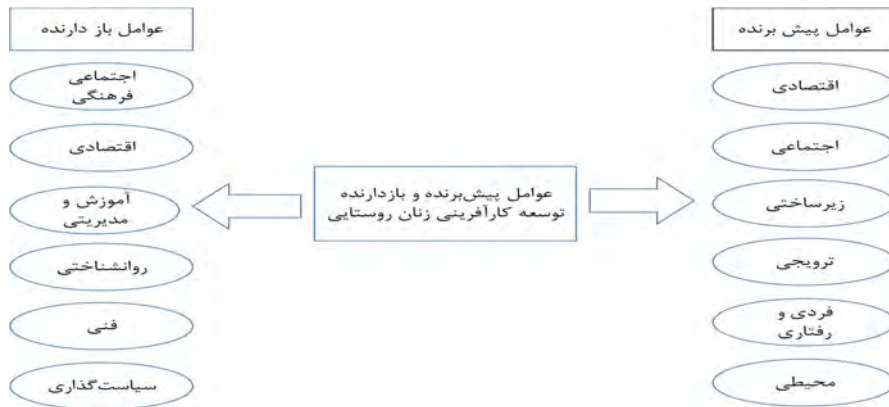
عوامل پیش برنده

اقتصادی

اجتماعی

زیرساختی

ترویجی

فردی و رفتاری

محیطی

عوامل پیش‌برنده و بازدارنده توسعه کارآفرینی زنان روستایی

عوامل باز دارنده

اجتماعی فرهنگی

اقتصادی

آموزش و مدیریتی

روانشناختی

فنی

سیاست‌گذاری